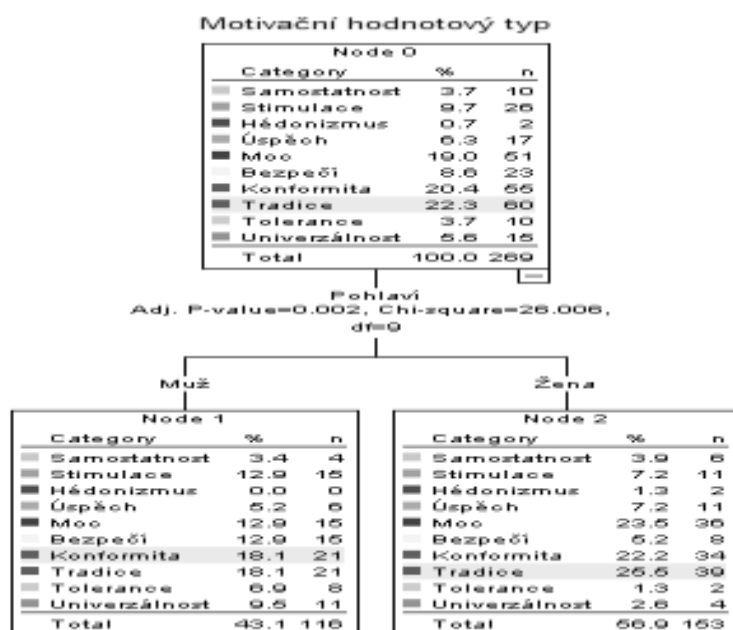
Motivační hodnotový typ

Node 0

| Category | % | n |
|---|---|---|
| Samostatnost | 3.7 | 10 |
| Stimulace | 9.7 | 26 |
| Hédonizmus | 0.7 | 2 |
| Úspěch | 6.3 | 17 |
| Moc | 19.0 | 51 |
| Bezpečí | 8.6 | 23 |
| Konformita | 20.4 | 55 |
| Tradice | 22.3 | 60 |
| Tolerance | 3.7 | 10 |
| Univerzálnost | 5.6 | 15 |
| Total | 100.0 | 269 |

Pohlaví
Adj. P-value=0.002, Chi-square=26.006, df=9

Muž

Žena

Node 1

| Category | % | n |
|---|---|---|
| Samostatnost | 3.4 | 4 |
| Stimulace | 12.9 | 15 |
| Hédonizmus | 0.0 | 0 |
| Úspěch | 5.2 | 6 |
| Moc | 12.9 | 15 |
| Bezpečí | 12.9 | 15 |
| Konformita | 18.1 | 21 |
| Tradice | 18.1 | 21 |
| Tolerance | 6.9 | 8 |
| Univerzálnost | 9.5 | 11 |
| Total | 43.1 | 116 |

Node 2

| Category | % | n |
|---|---|---|
| Samostatnost | 3.9 | 6 |
| Stimulace | 7.2 | 11 |
| Hédonizmus | 1.3 | 2 |
| Úspěch | 7.2 | 11 |
| Moc | 23.5 | 36 |
| Bezpečí | 5.2 | 8 |
| Konformita | 22.2 | 34 |
| Tradice | 25.5 | 39 |
| Tolerance | 1.3 | 2 |
| Univerzálnost | 2.6 | 4 |
| Total | 56.9 | 153 |